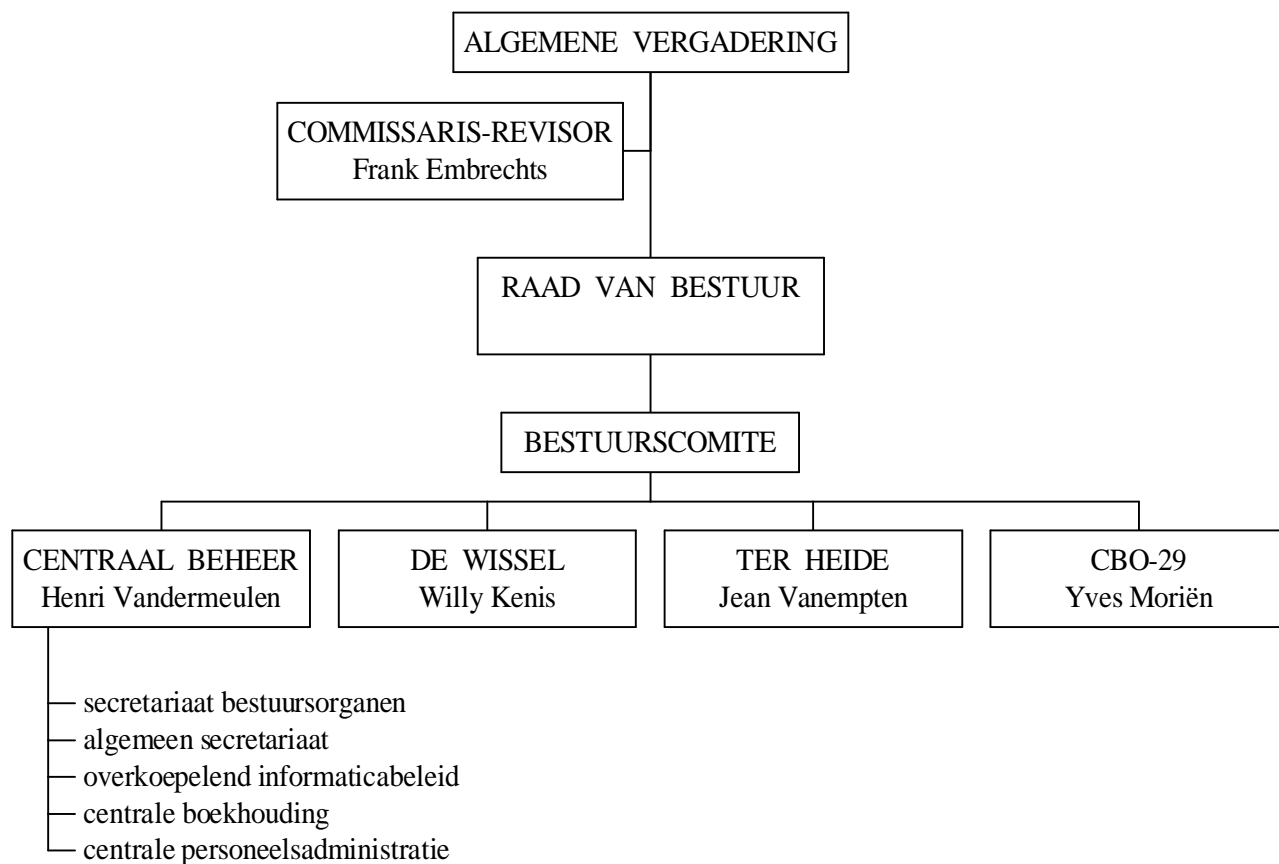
ALGEMENE VERGADERING

COMMISSARIS-REVISOR
Frank Embrechts

RAAD VAN BESTUUR

BESTUURSCOMITE

CENTRAAL BEHEER
Henri Vandermeulen

DE WISSEL
Willy Kenis

TER HEIDE
Jean Vanempten

CBO-29
Yves Moriën

secretariaat bestuursorganen
algemeen secretariaat
overkoepelend informaticabeleid
centrale boekhouding
centrale personeelsadministratie